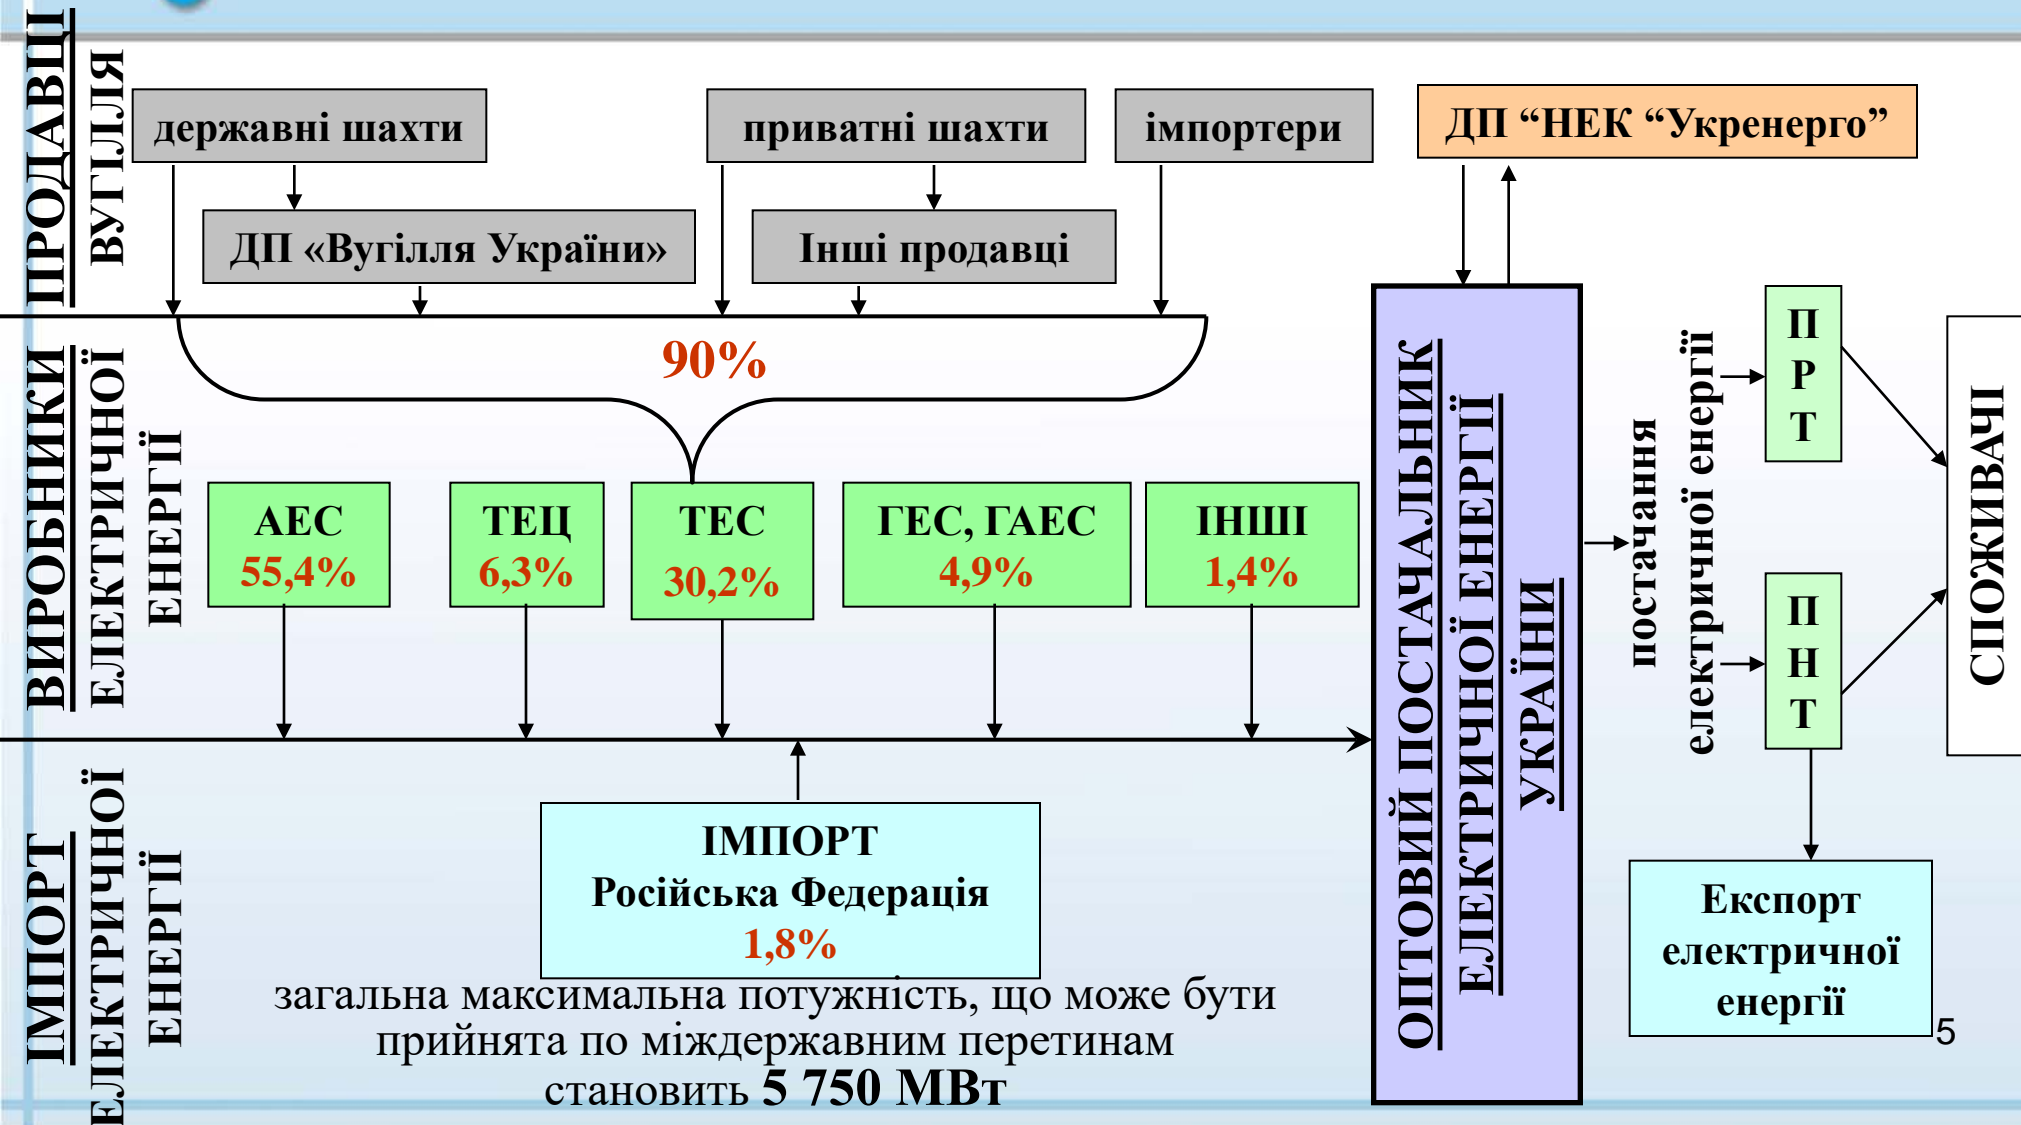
ПРОДАВЦІ ВУГІЛЛЯ

державні шахти

приватні шахти

імпортери

ДП “НЕК “Укренерго”

ДП «Вугілля України»

Інші продавці

ВИРОБНИКИ ЕЛЕКТРИЧНОЇ ЕНЕРГІЇ

90%

АЕС 55,4%

ТЕЦ 6,3%

ТЕС 30,2%

ГЕС, ГАЕС 4,9%

ІНШІ 1,4%

ОПТОВИЙ ПОСТАЧАЛЬНИК ЕЛЕКТРИЧНОЇ ЕНЕРГІЇ УКРАЇНИ

постачання електричної енергії

П Р Т

П Н Т

СПОЖИВАЧІ

ІМПОРТ ЕЛЕКТРИЧНОЇ ЕНЕРГІЇ

ІМПОРТ
Російська Федерація
1,8%

загальна максимальна потужність, що може бути прийнята по міждержавним перетинам становить 5 750 МВт

Експорт електричної енергії

5